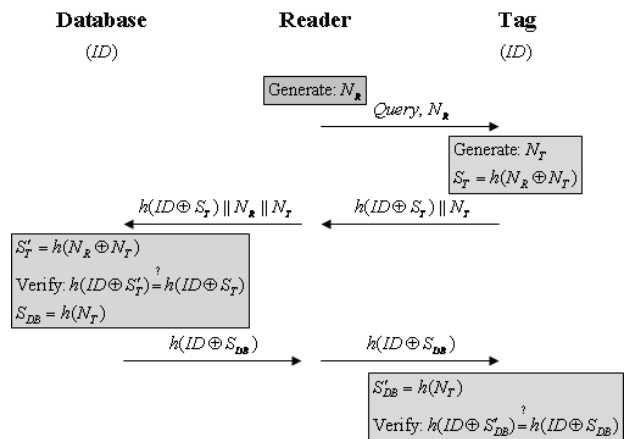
Database

Reader

Tag

$(ID)$

$(ID)$

Generate: $N_R$

$Query, N_R$

Generate: $N_T$

$S_T = h(N_R \oplus N_T)$

$h(ID \oplus S_T) \parallel N_R \parallel N_T$

$h(ID \oplus S_T) \parallel N_T$

$S_T' = h(N_R \oplus N_T)$

Verify: $h(ID \oplus S_T') \overset{?}{=} h(ID \oplus S_T)$

$S_{DB} = h(N_T)$

$h(ID \oplus S_{DB})$

$h(ID \oplus S_{DB})$

$S_{DB}' = h(N_T)$

Verify: $h(ID \oplus S_{DB}') \overset{?}{=} h(ID \oplus S_{DB})$